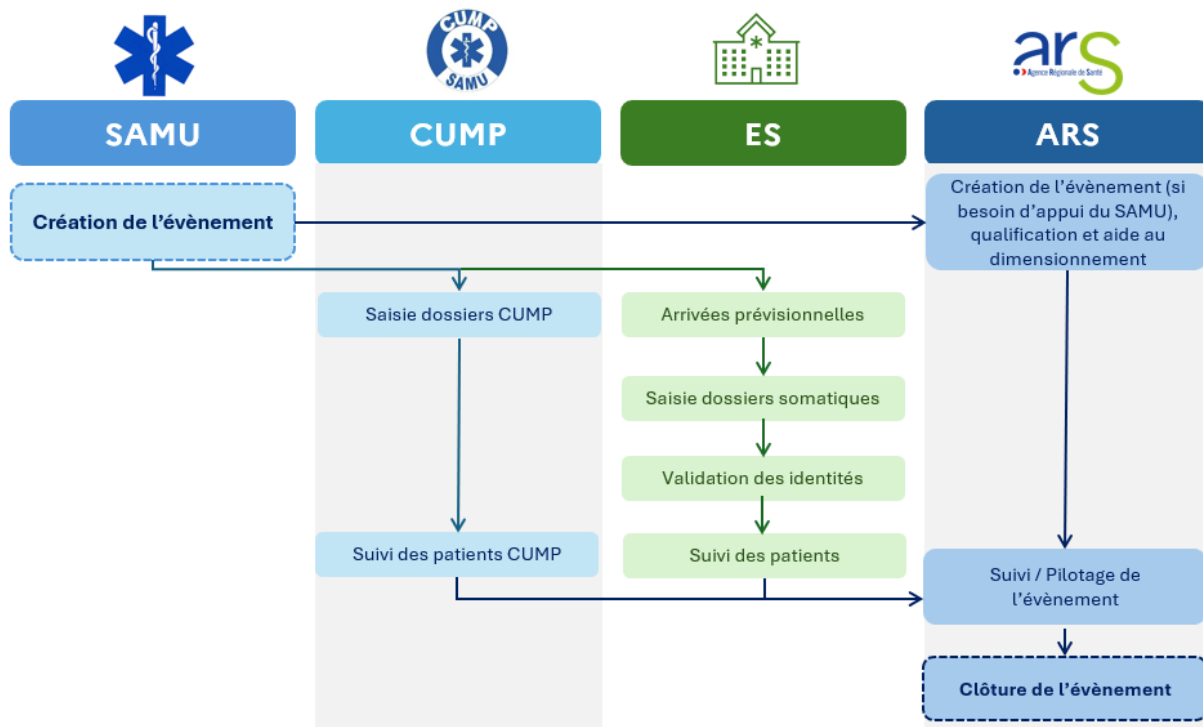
CUMP
SAMU

ars
Agence Régionale de Santé

SAMU

CUMP

ES

ARS

Création de l'évènement

Création de l'évènement (si besoin d'appui du SAMU), qualification et aide au dimensionnement

Saisie dossiers CUMP

Arrivées prévisionnelles

Saisie dossiers somatiques

Validation des identités

Suivi des patients CUMP

Suivi des patients

Suivi / Pilotage de l'évènement

Clôture de l'évènement